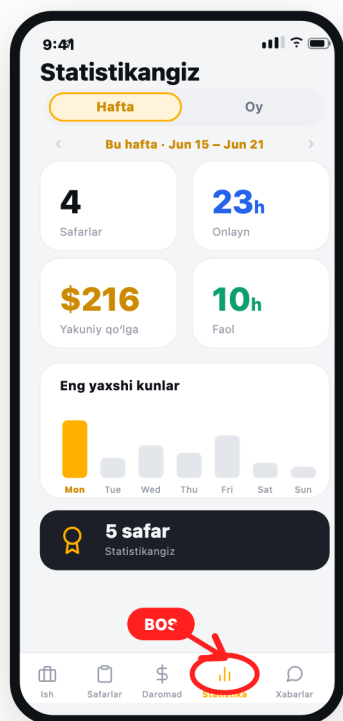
9:41

Statistikangiz

Hafta

Oy

‹ Bu hafta · Jun 15 – Jun 21 ›

4
Safarlar

23h
Onlayn

$216
Yakuniy qo'lga

10h
Faol

Eng yaxshi kunlar

Mon Tue Wed Thu Fri Sat Sun

5 safar
Statistikangiz

BOS

Ish
Safarlar
Daromad
Statistika
Xabarlar